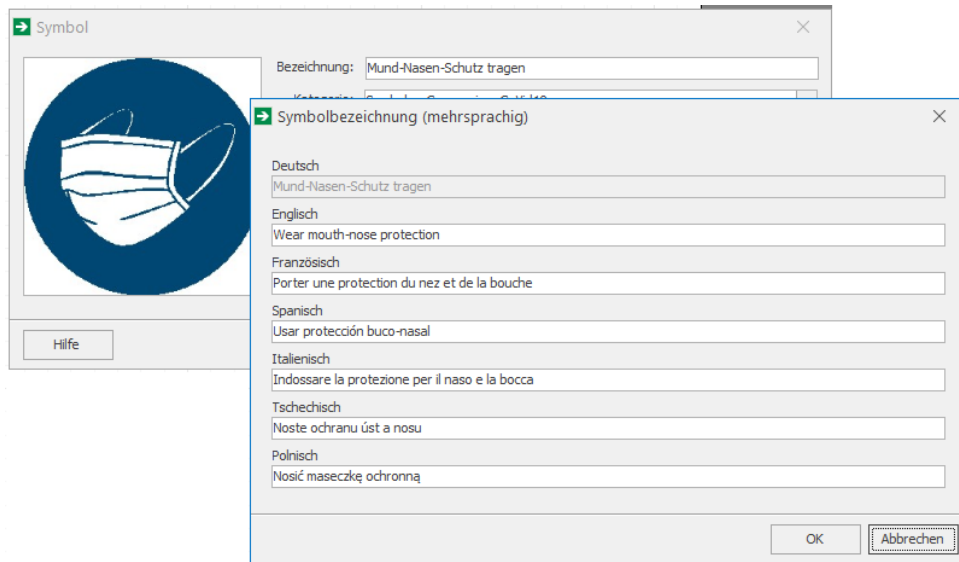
Symbol
Bezeichnung: Mund-Nasen-Schutz tragen
Kategorie: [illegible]
Hilfe

Symbolbezeichnung (mehrsprachig)
Deutsch
Mund-Nasen-Schutz tragen
Englisch
Wear mouth-nose protection
Französisch
Porter une protection du nez et de la bouche
Spanisch
Usar protección buco-nasal
Italienisch
Indossare la protezione per il naso e la bocca
Tschechisch
Noste ochranu úst a nosu
Polnisch
Nosić maseczkę ochronną
OK
Abbrechen